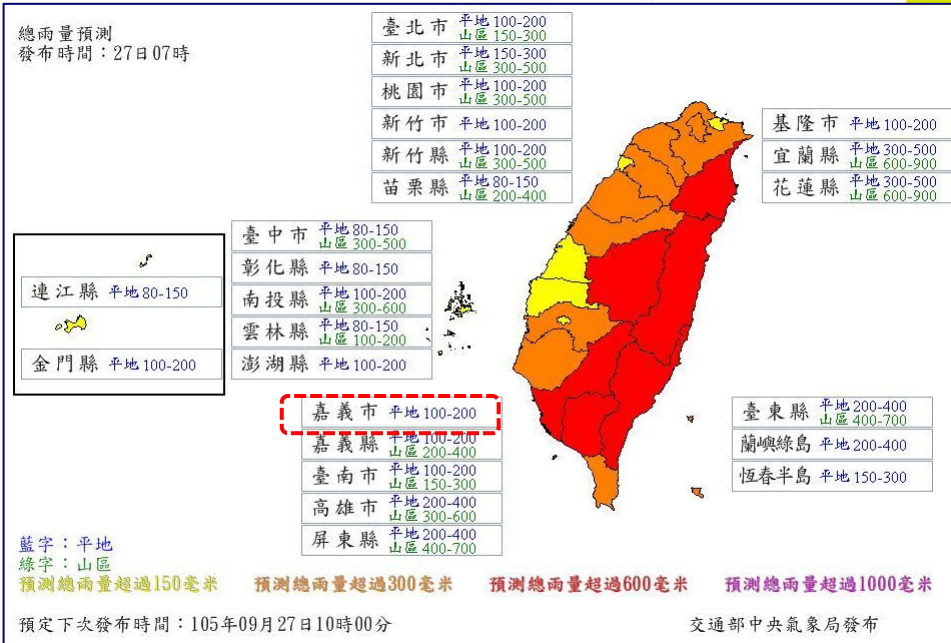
總雨量預測
發布時間：27日07時

| 臺北市 | 平地100-200 山區150-300 |
|---|---|
| 新北市 | 平地150-300 山區300-500 |
| 桃園市 | 平地100-200 山區300-500 |
| 新竹市 | 平地100-200 |
| 新竹縣 | 平地100-200 山區300-500 |
| 苗栗縣 | 平地80-150 山區200-400 |

| 基隆市 | 平地100-200 |
|---|---|
| 宜蘭縣 | 平地300-500 山區600-900 |
| 花蓮縣 | 平地300-500 山區600-900 |

| 臺中市 | 平地80-150 山區300-500 |
|---|---|
| 彰化縣 | 平地80-150 |
| 南投縣 | 平地100-200 山區300-600 |
| 雲林縣 | 平地80-150 山區100-200 |
| 澎湖縣 | 平地100-200 |

| 連江縣 | 平地80-150 |
|---|---|
| 金門縣 | 平地100-200 |

| 嘉義市 | 平地100-200 |
|---|---|
| 嘉義縣 | 平地100-200 山區200-400 |
| 臺南市 | 平地100-200 山區150-300 |
| 高雄市 | 平地200-400 山區300-600 |
| 屏東縣 | 平地200-400 山區400-700 |

| 臺東縣 | 平地200-400 山區400-700 |
|---|---|
| 蘭嶼綠島 | 平地200-400 |
| 恆春半島 | 平地150-300 |

藍字：平地
綠字：山區
預測總雨量超過150毫米 預測總雨量超過300毫米 預測總雨量超過600毫米 預測總雨量超過1000毫米

預定下次發布時間：105年09月27日10時00分
交通部中央氣象局發布